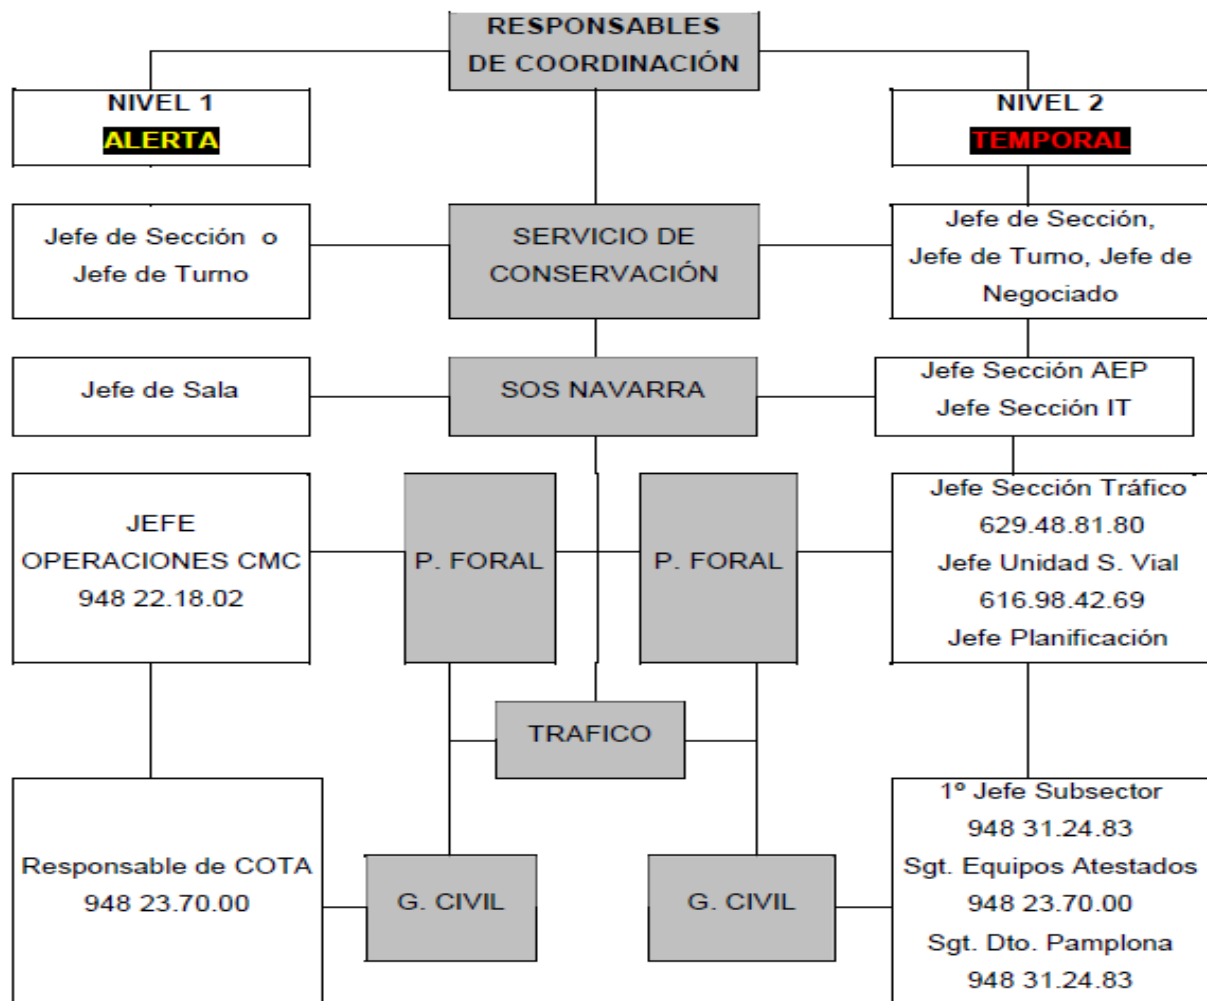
RESPONSABLES DE COORDINACIÓN

NIVEL 1
ALERTA

NIVEL 2
TEMPORAL

Jefe de Sección o Jefe de Turno

SERVICIO DE CONSERVACIÓN

Jefe de Sección, Jefe de Turno, Jefe de Negociado

Jefe de Sala

SOS NAVARRA

Jefe Sección AEP
Jefe Sección IT

JEFE OPERACIONES CMC
948 22.18.02

P. FORAL

P. FORAL

Jefe Sección Tráfico
629.48.81.80
Jefe Unidad S. Vial
616.98.42.69
Jefe Planificación

TRAFICO

Responsable de COTA
948 23.70.00

G. CIVIL

G. CIVIL

1º Jefe Subsector
948 31.24.83
Sgt. Equipos Atestados
948 23.70.00
Sgt. Dto. Pamplona
948 31.24.83